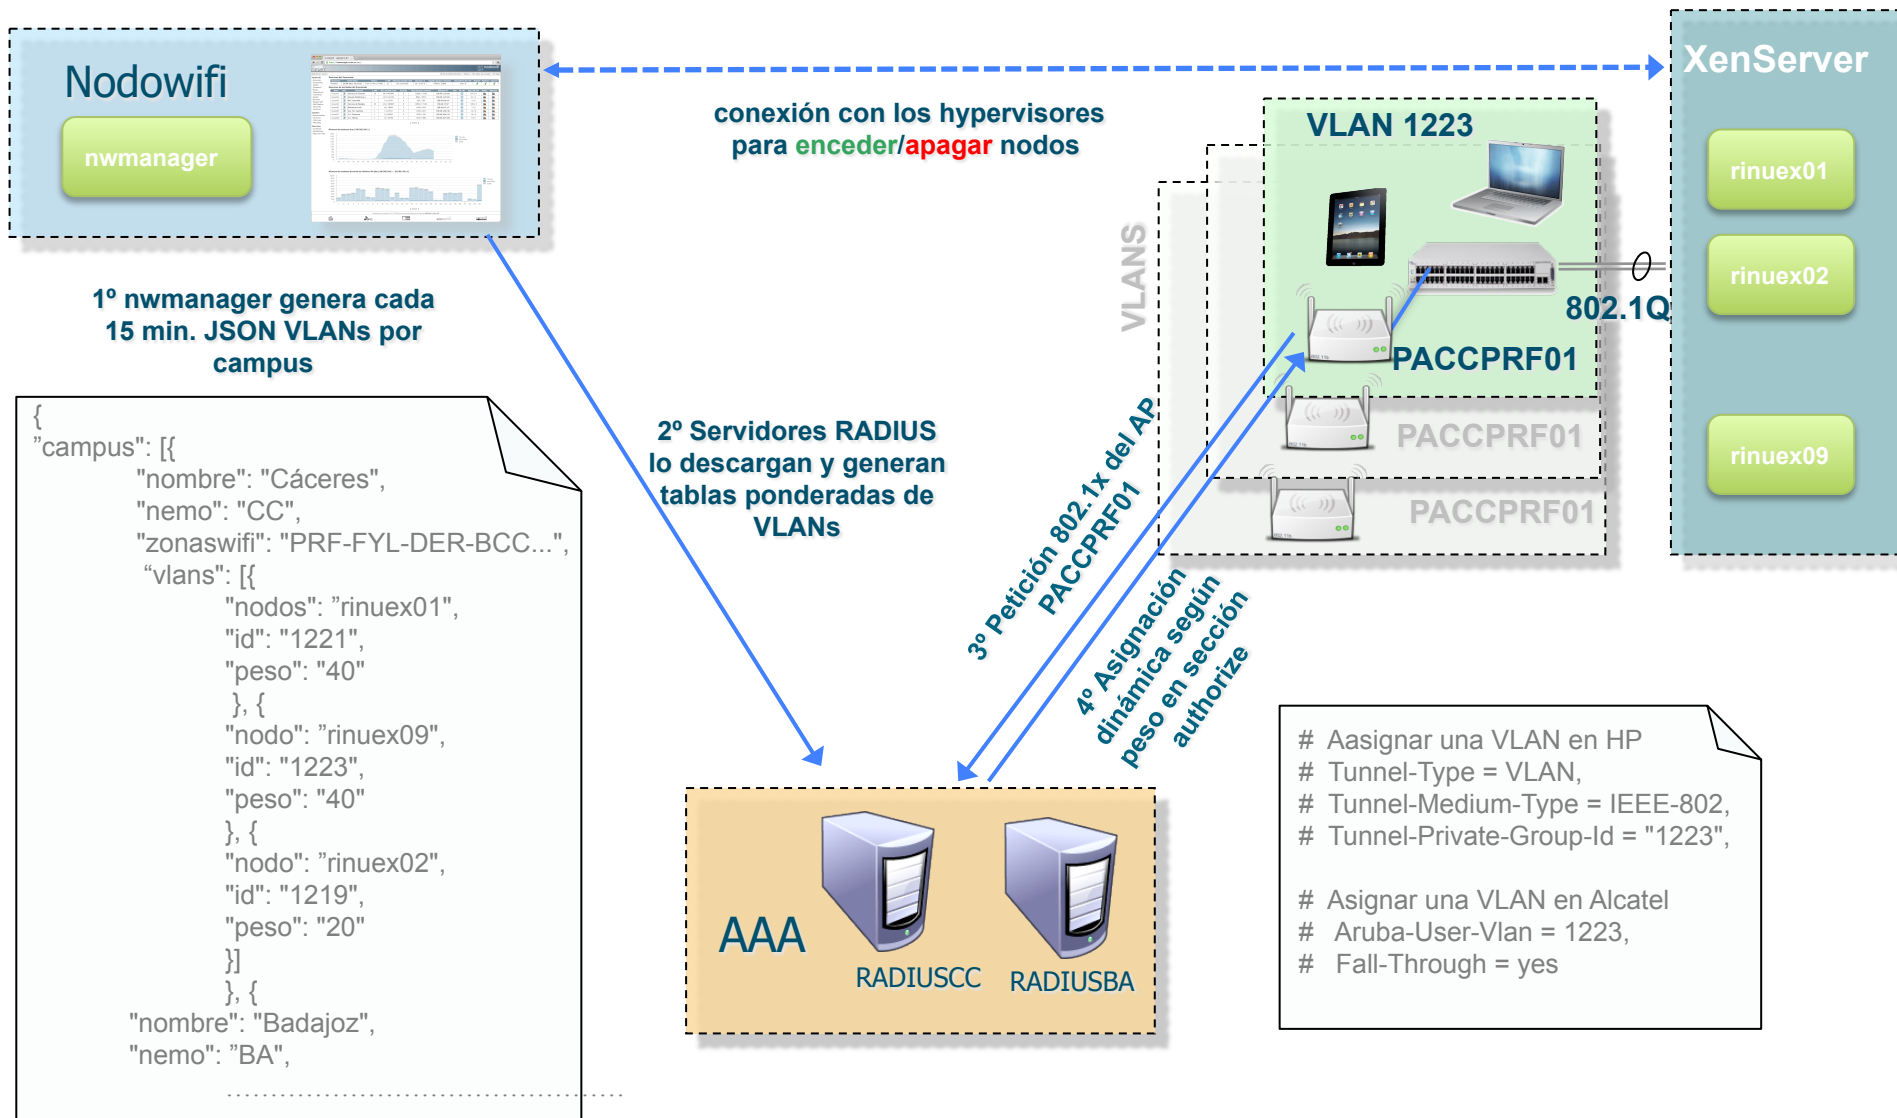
Nodowifi

nwmanager

conexión con los hypervisores para enceder/apagar nodos

XenServer

rinuex01

rinuex02

rinuex09

VLAN 1223

VLANS

802.1Q

PACCPRF01

PACCPRF01

PACCPRF01

1º nwmanager genera cada 15 min. JSON VLANs por campus

{
"campus": [{
"nombre": "Cáceres",
"nemo": "CC",
"zonaswifi": "PRF-FYL-DER-BCC...",
"vlans": [{
"nodos": "rinuex01",
"id": "1221",
"peso": "40"
}, {
"nodo": "rinuex09",
"id": "1223",
"peso": "40"
}, {
"nodo": "rinuex02",
"id": "1219",
"peso": "20"
}]
}, {
"nombre": "Badajoz",
"nemo": "BA",
.............................................

2º Servidores RADIUS lo descargan y generan tablas ponderadas de VLANs

3º Petición 802.1x del AP PACCPRF01

4º Asignación dinámica según peso en sección authorize

AAA

RADIUSCC

RADIUSBA

# Aasignar una VLAN en HP
# Tunnel-Type = VLAN,
# Tunnel-Medium-Type = IEEE-802,
# Tunnel-Private-Group-Id = "1223",

# Asignar una VLAN en Alcatel
# Aruba-User-Vlan = 1223,
# Fall-Through = yes